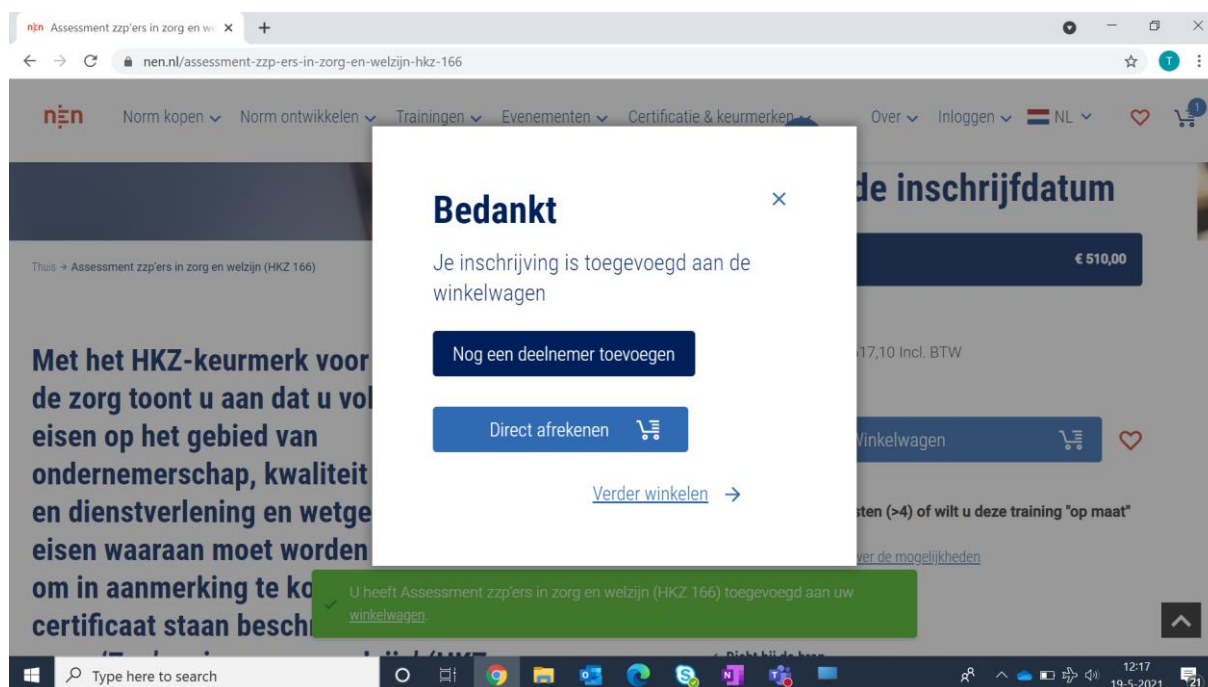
nen Assessment zzp'ers in zorg en we ×

nen.nl/assessment-zzp-ers-in-zorg-en-welzijn-hkz-166

nen Norm kopen Norm ontwikkelen Trainingen Evenementen Certificatie & keurmerken Over Inloggen NL

de inschrijfdatum

Thuis → Assessment zzp'ers in zorg en welzijn (HKZ 166)

€ 510,00

Met het HKZ-keurmerk voor de zorg toont u aan dat u vol eisen op het gebied van ondernemerschap, kwaliteit en dienstverlening en wetge eisen waaraan moet worden om in aanmerking te ko certificaat staan beschr

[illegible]17,10 Incl. BTW

Winkelwagen

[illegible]sten (>4) of wilt u deze training "op maat"

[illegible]ver de mogelijkheden

Bedankt

Je inschrijving is toegevoegd aan de winkelwagen

Nog een deelnemer toevoegen

Direct afrekenen

Verder winkelen →

U heeft Assessment zzp'ers in zorg en welzijn (HKZ 166) toegevoegd aan uw winkelwagen.

Type here to search

12:17
19-5-2021